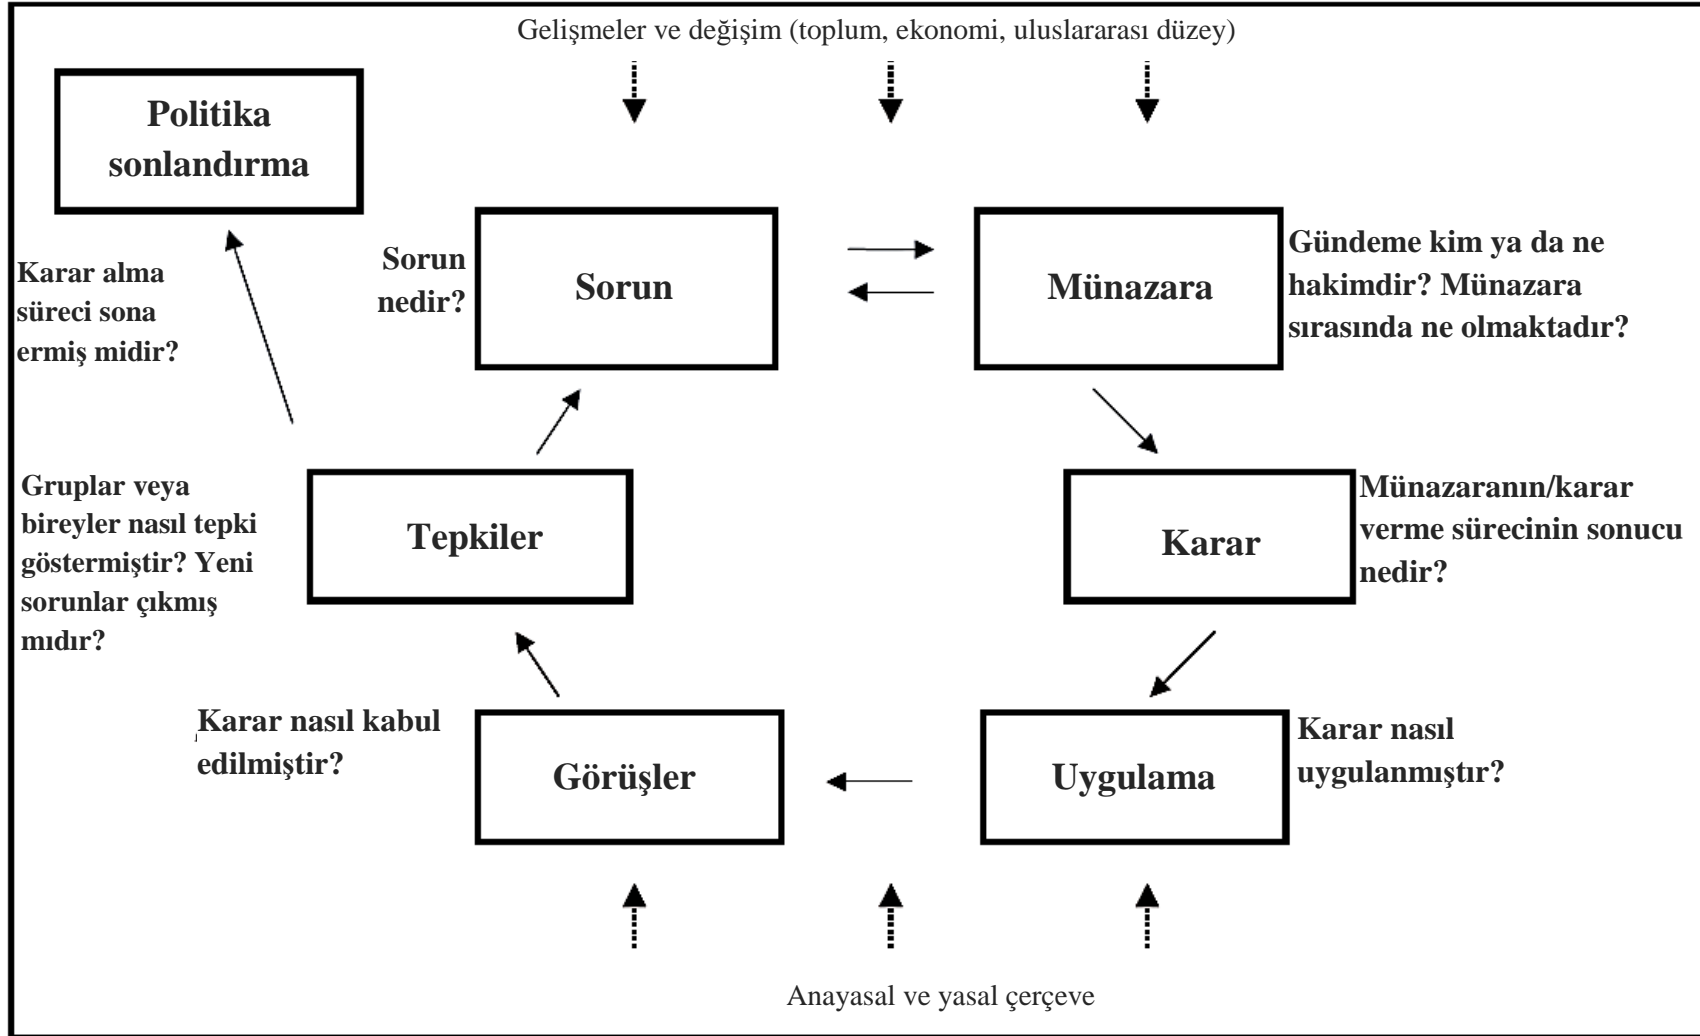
Gelişmeler ve değişim (toplum, ekonomi, uluslararası düzey)

Politika sonlandırma

Karar alma süreci sona ermiş midir?

Sorun nedir?

Sorun

Münazara

Gündeme kim ya da ne hakimdir? Münazara sırasında ne olmaktadır?

Gruplar veya bireyler nasıl tepki göstermiştir? Yeni sorunlar çıkmış mıdır?

Tepkiler

Karar

Münazaranın/karar verme sürecinin sonucu nedir?

Karar nasıl kabul edilmiştir?

Görüşler

Uygulama

Karar nasıl uygulanmıştır?

Anayasal ve yasal çerçeve